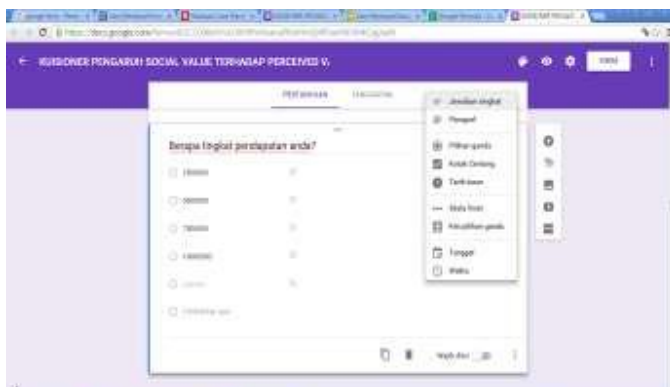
KUISIONER PENGARUH SOCIAL VALUE TERHADAP PERCEIVED V.

PERTANYAAN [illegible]

Berapa tingkat pendapatan anda?

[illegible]

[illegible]

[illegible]

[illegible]

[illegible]

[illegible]

Jawaban singkat

Paragraf

Pilihan ganda

Kotak Centang

Tarik-turun

Skala linier

Kisi pilihan ganda

Tanggal

Waktu

Wajib diisi

KIRIM